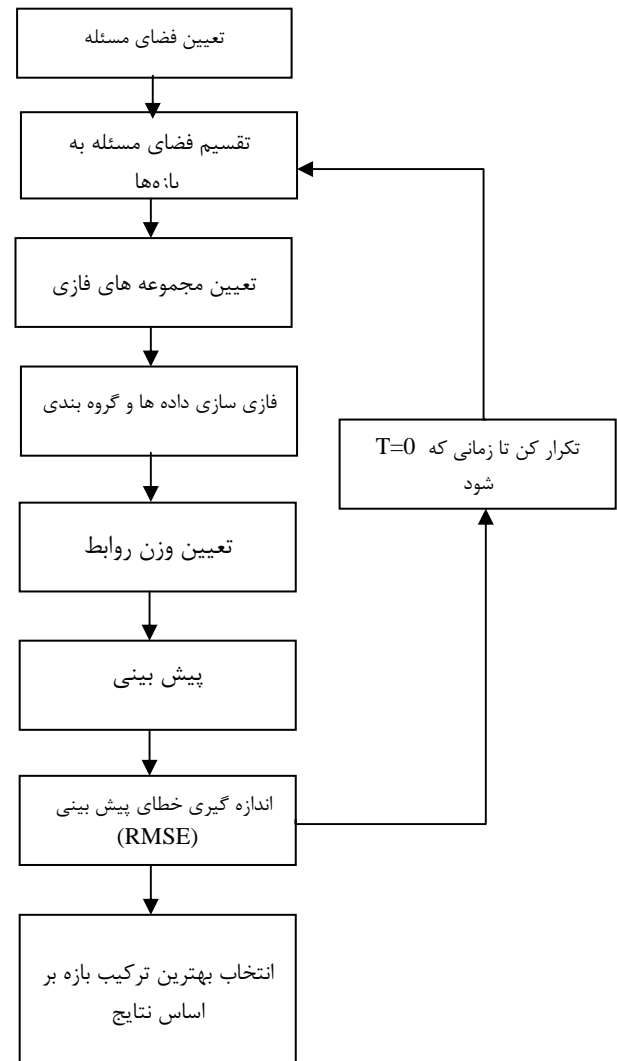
تعیین فضای مسئله

تقسیم فضای مسئله به بازه‌ها

تعیین مجموعه های فازی

فازی سازی داده ها و گروه بندی

تعیین وزن روابط

پیش بینی

اندازه گیری خطای پیش بینی (RMSE)

انتخاب بهترین ترکیب بازه بر اساس نتایج

تکرار کن تا زمانی که T=0 شود